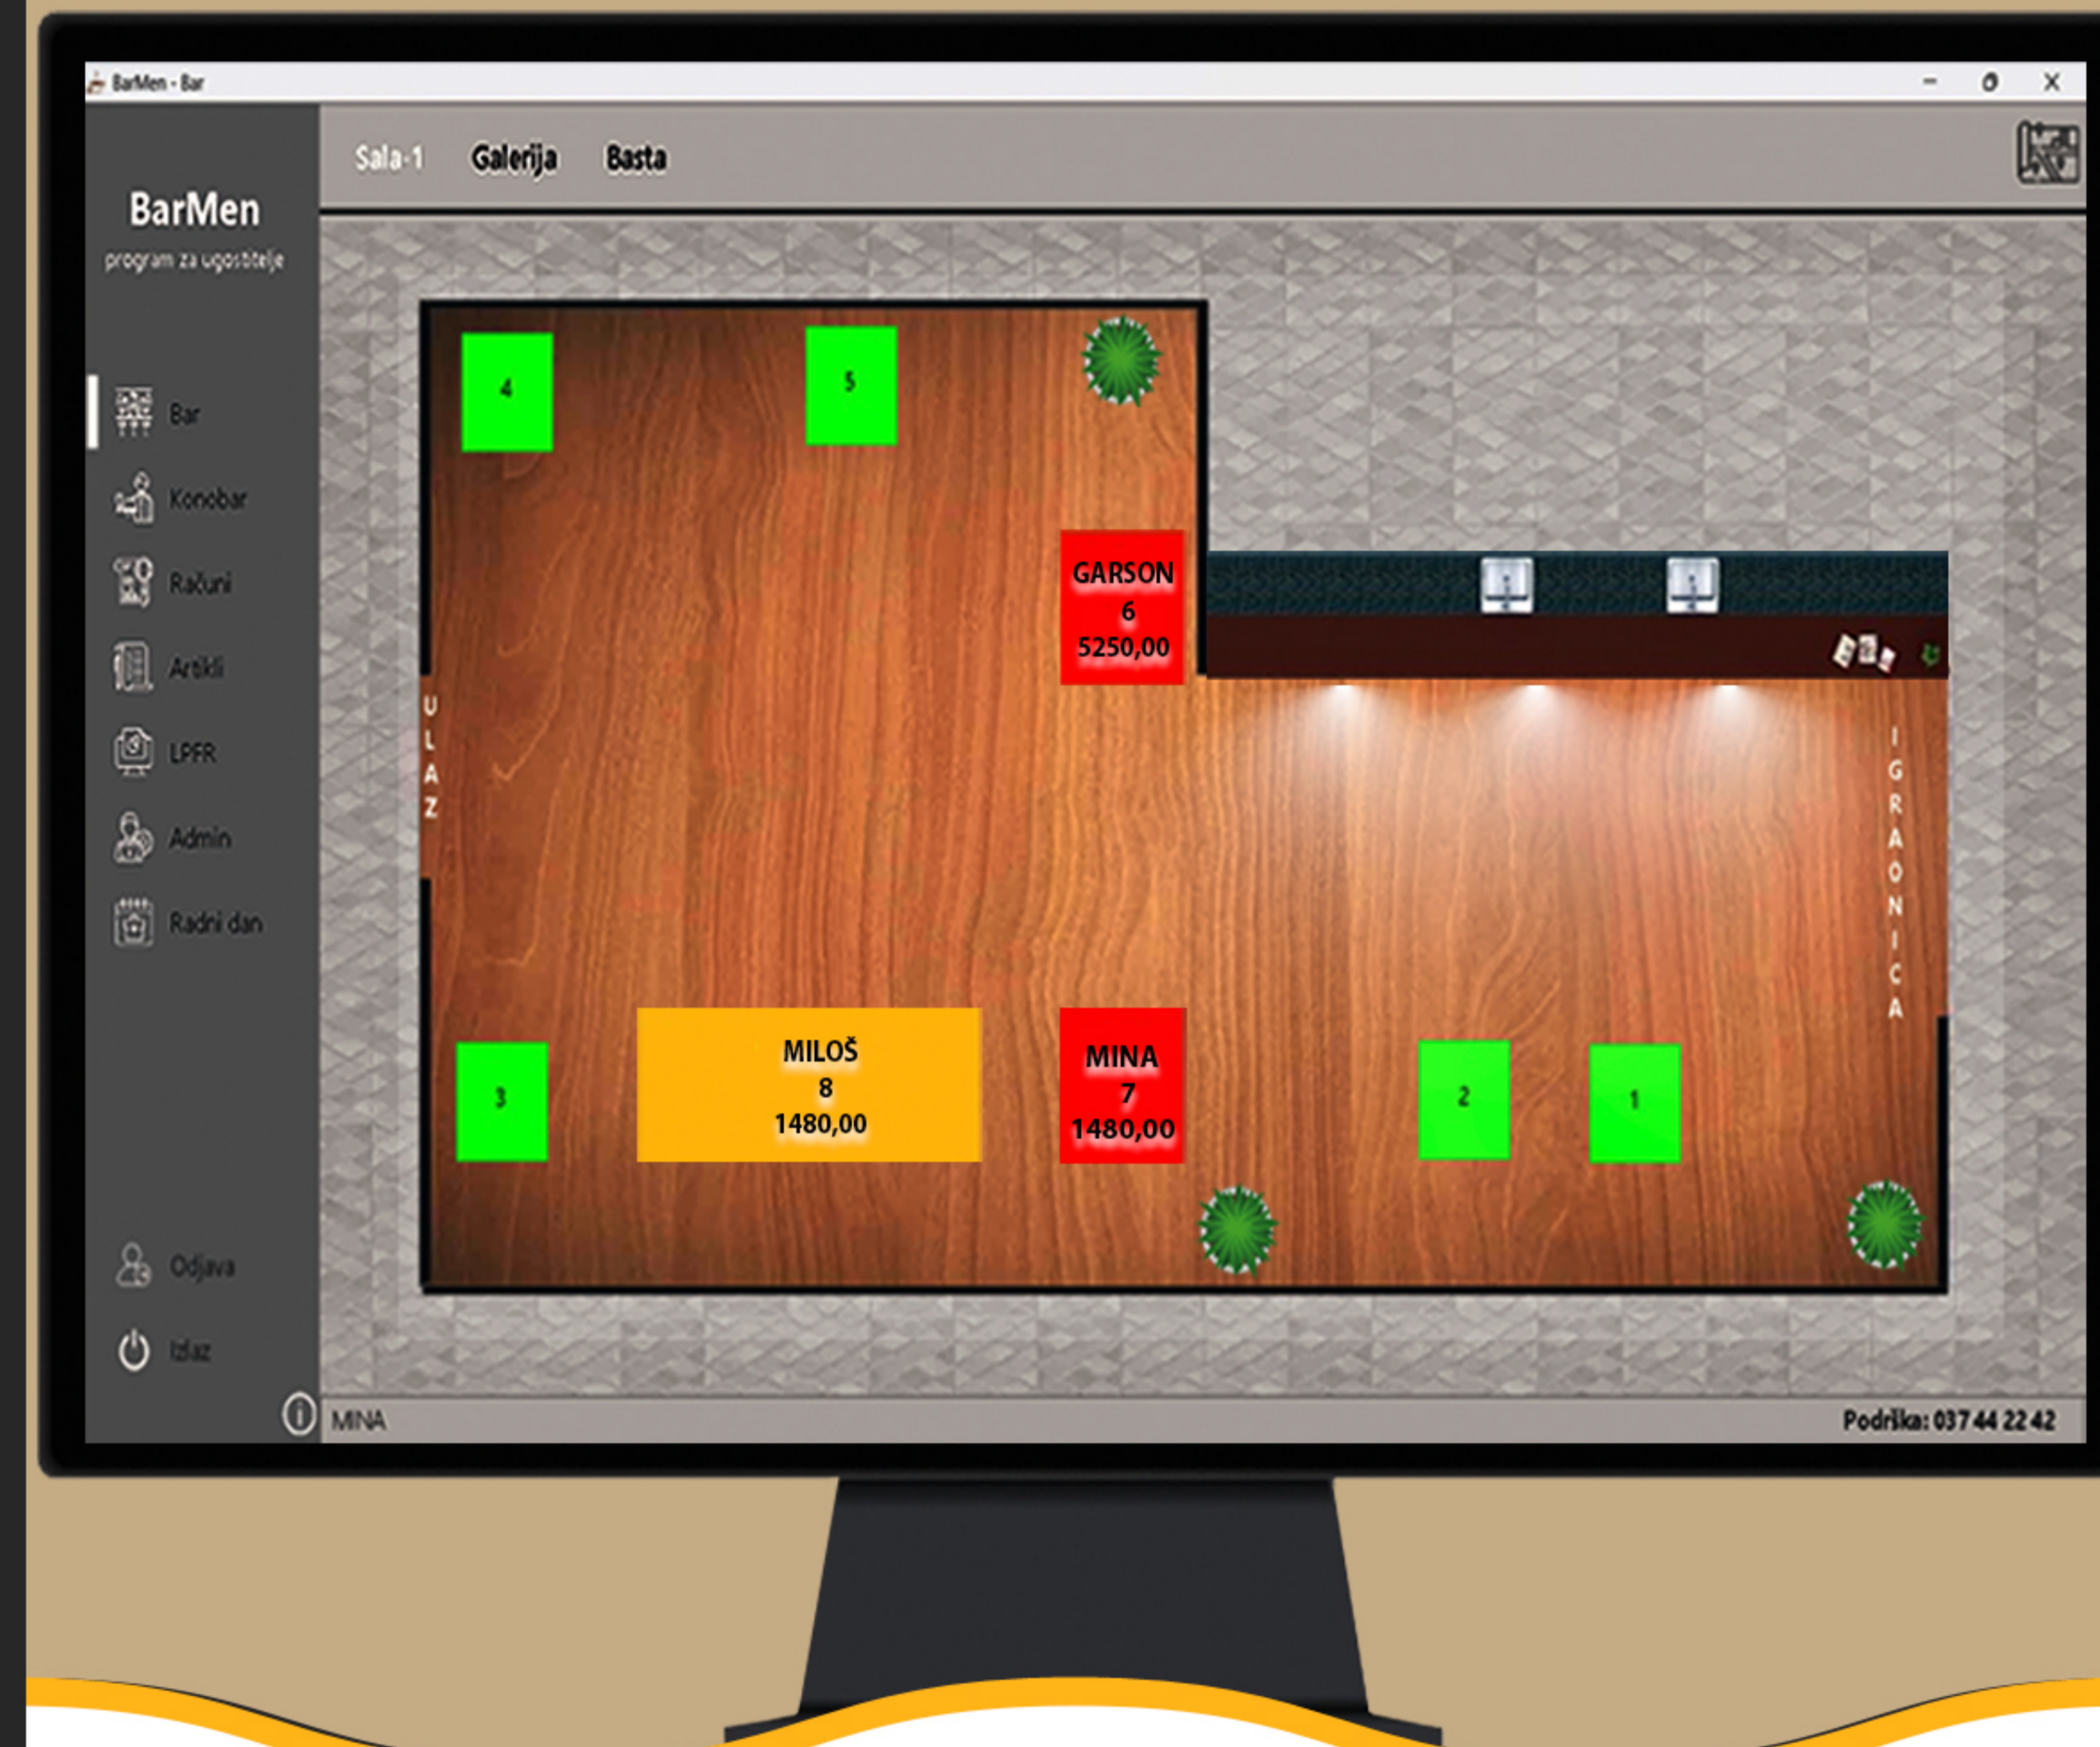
BarMen - Bar

Sala-1 Galerija Basta

BarMen
program za ugostitelje

Bar
Konobar
Računi
Artikli
LPFR
Admin
Radni dan

Odjava
Izlaz

4
5

GARSON
6
5250,00

ULAZ

IGRAONICA

3

MILOŠ
8
1480,00

MINA
7
1480,00

2
1

MINA

Podrška: 037 44 22 42